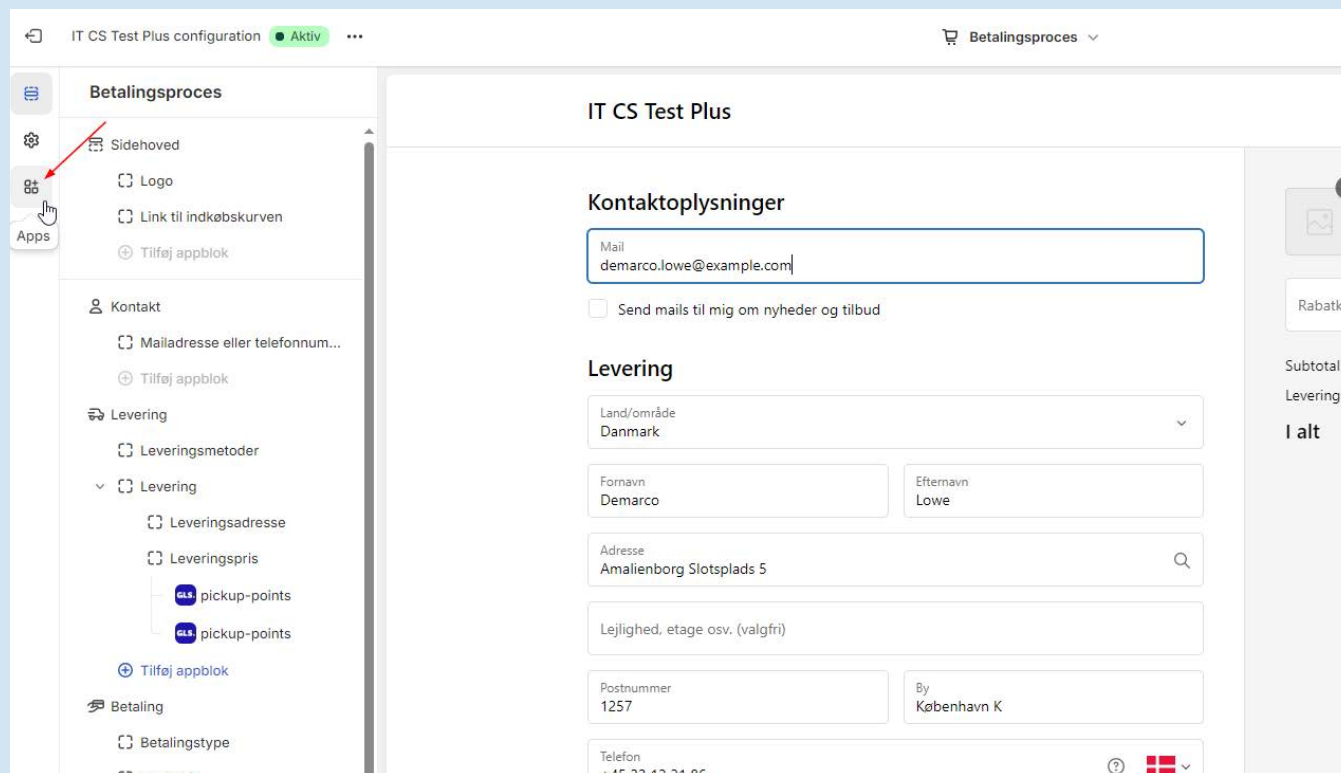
IT CS Test Plus configuration Aktiv ···

Betalingsproces

Apps

Betalingsproces

Sidehoved
Logo
Link til indkøbskurven
Tilføj appblok

Kontakt
Mailadresse eller telefonnum...
Tilføj appblok

Levering
Leveringsmetoder
Levering
Leveringsadresse
Leveringspris
GLS pickup-points
GLS pickup-points
Tilføj appblok

Betaling
Betalingstype

IT CS Test Plus

Kontaktoplysninger

Mail
demarco.lowe@example.com

Send mails til mig om nyheder og tilbud

Levering

Land/område
Danmark

Fornavn
Demarco

Efternavn
Lowe

Adresse
Amalienborg Slotsplads 5

Lejlighed, etage osv. (valgfri)

Postnummer
1257

By
København K

Telefon
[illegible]

Rabatk

Subtotal
Levering
I alt